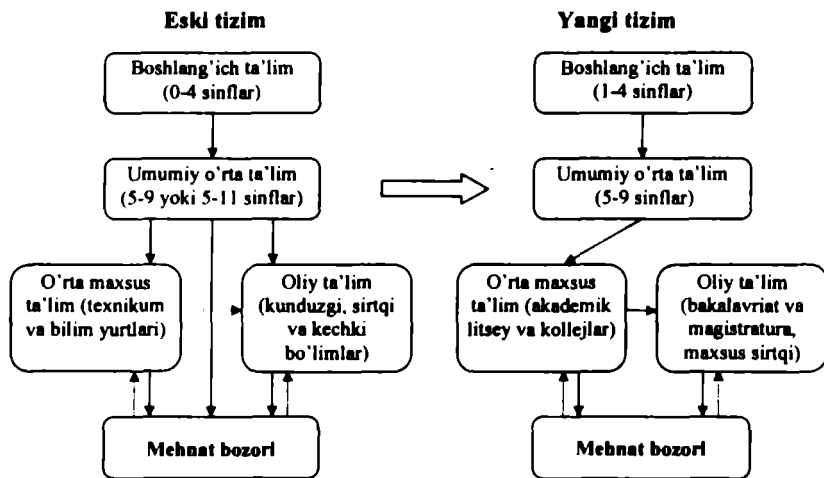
Eski tizim

Boshlang'ich ta'lim (0-4 sinflar)

Umumiy o'rta ta'lim (5-9 yoki 5-11 sinflar)

O'rta maxsus ta'lim (texnikum va bilim yurtlari)

Oliy ta'lim (kunduzgi, sirtqi va kechki bo'limlar)

Mehnat bozori

Yangi tizim

Boshlang'ich ta'lim (1-4 sinflar)

Umumiy o'rta ta'lim (5-9 sinflar)

O'rta maxsus ta'lim (akademik litsey va kollejlar)

Oliy ta'lim (bakalavriat va magistratura, maxsus sirtqi)

Mehnat bozori